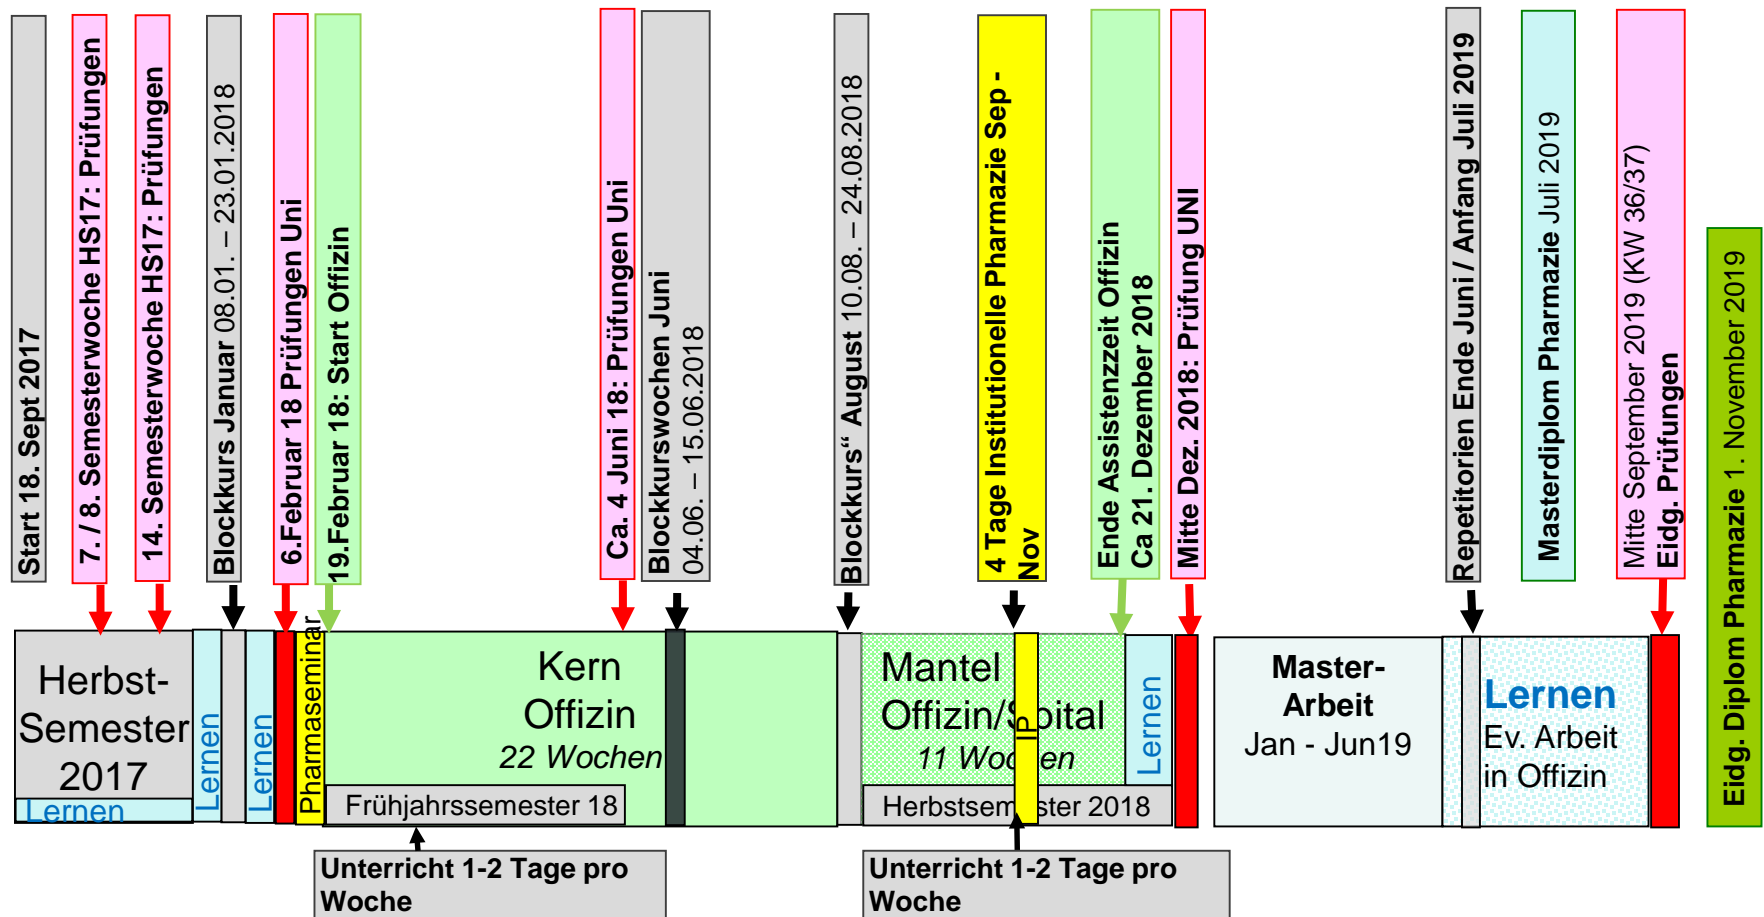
Start 18. Sept 2017

7. / 8. Semesterwoche HS17: Prüfungen

14. Semesterwoche HS17: Prüfungen

Blockkurs Januar 08.01. – 23.01.2018

6.Februar 18 Prüfungen Uni

19.Februar 18: Start Offizin

Ca. 4 Juni 18: Prüfungen Uni

Blockkurswochen Juni 04.06. – 15.06.2018

Blockkurs" August 10.08. – 24.08.2018

4 Tage Institutionelle Pharmazie Sep - Nov

Ende Assistenzzeit Offizin Ca 21. Dezember 2018

Mitte Dez. 2018: Prüfung UNI

Repetitorien Ende Juni / Anfang Juli 2019

Masterdiplom Pharmazie Juli 2019

Mitte September 2019 (KW 36/37) Eidg. Prüfungen

Eidg. Diplom Pharmazie 1. November 2019

Herbst-Semester 2017

Lernen

Lernen

Lernen

Pharmaseminar

Kern Offizin 22 Wochen

Frühjahrssemester 18

Mantel Offizin/Spital 11 Wochen

IP

Lernen

Herbstsemester 2018

Master-Arbeit Jan - Jun19

Lernen Ev. Arbeit in Offizin

Unterricht 1-2 Tage pro Woche

Unterricht 1-2 Tage pro Woche